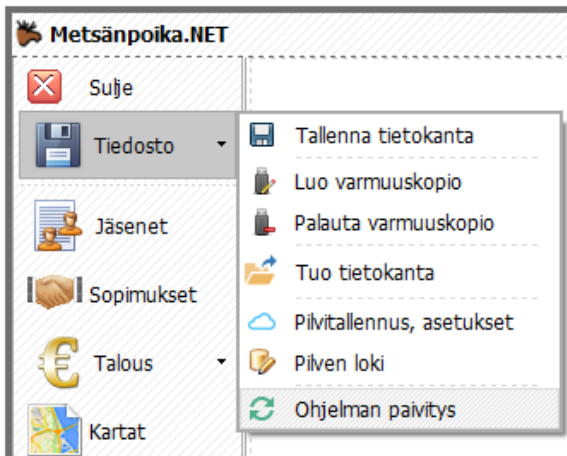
Metsänpoika.NET

Sulje

Tiedosto

Jäsenet

Sopimukset

Talous

Kartat

Tallenna tietokanta

Luo varmuuskopio

Palauta varmuuskopio

Tuo tietokanta

Pilvitallennus, asetukset

Pilven loki

Ohjelman paivitys